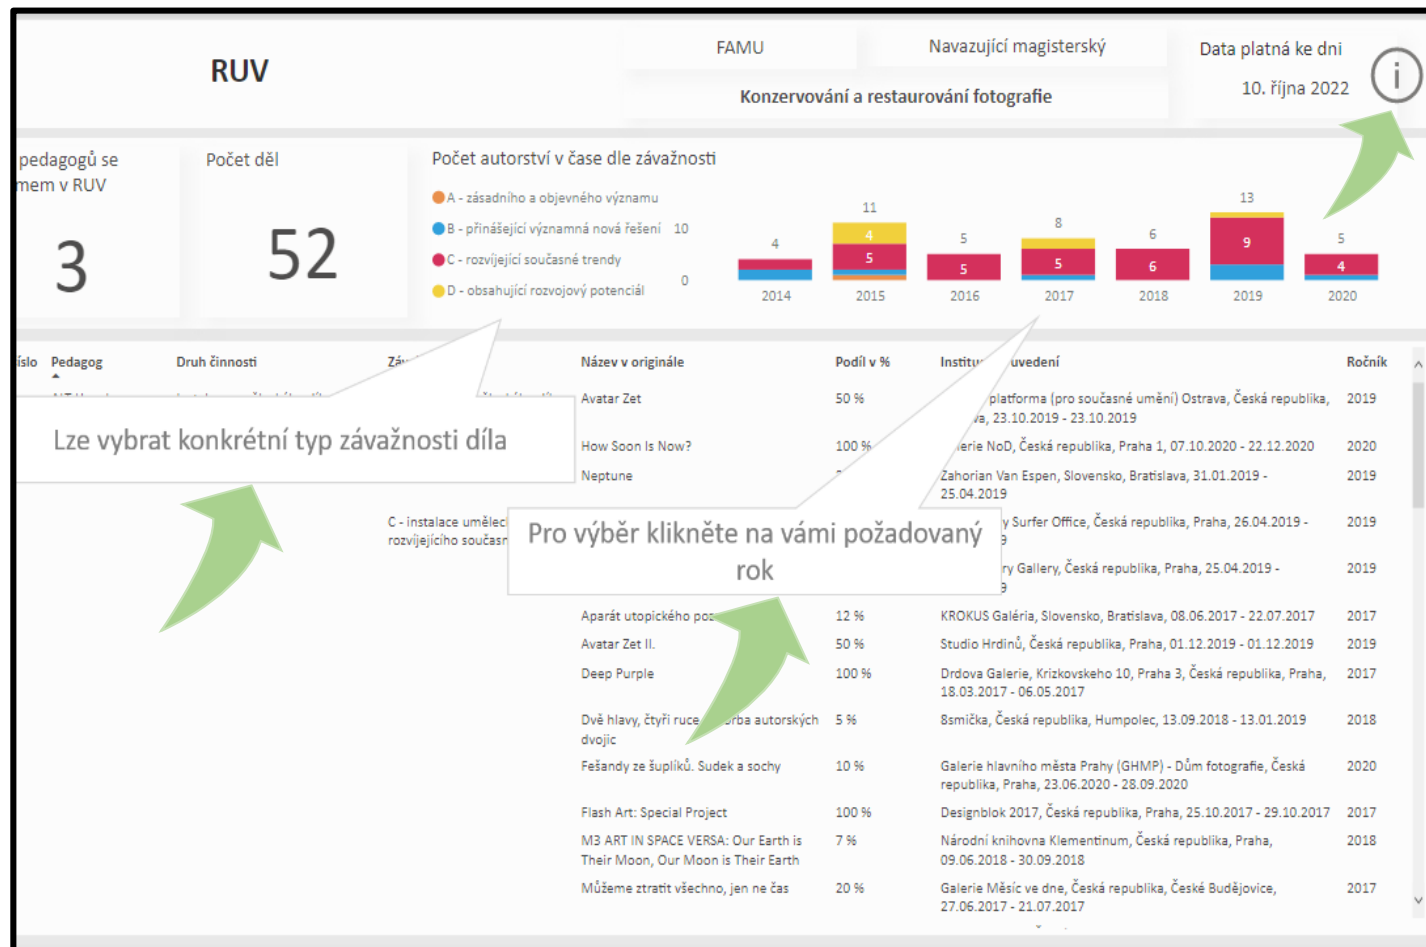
RUV

FAMU

Navazující magisterský

Data platná ke dni

10. října 2022

Konzervování a restaurování fotografie

pedagogů se mem v RUV

3

Počet děl

52

Počet autorství v čase dle závažnosti

A - zásadního a objevného významu
B - přinášející významná nová řešení
C - rozvíjející současné trendy
D - obsahující rozvojový potenciál

10
0

| 2014 | 2015 | 2016 | 2017 | 2018 | 2019 | 2020 |
|---|---|---|---|---|---|---|
| 4 | 11 | 5 | 8 | 6 | 13 | 5 |
|  | 4 |  |  |  |  |  |
|  | 5 | 5 | 5 | 6 | 9 | 4 |

íslo | Pedagog | Druh činnosti | Záv | Název v originále | Podíl v % | Institu uvedení | Ročník

Lze vybrat konkrétní typ závažnosti díla

Pro výběr klikněte na vámi požadovaný rok

C - instalace umělec rozvíjejícího současn

| Název v originále | Podíl v % | Institu uvedení | Ročník |
|---|---|---|---|
| Avatar Zet | 50 % | platforma (pro současné umění) Ostrava, Česká republika, va, 23.10.2019 - 23.10.2019 | 2019 |
| How Soon Is Now? | 100 % | erie NoD, Česká republika, Praha 1, 07.10.2020 - 22.12.2020 | 2020 |
| Neptune |  | Zahorian Van Espen, Slovensko, Bratislava, 31.01.2019 - 25.04.2019 | 2019 |
|  |  | y Surfer Office, Česká republika, Praha, 26.04.2019 - 9 | 2019 |
|  |  | ry Gallery, Česká republika, Praha, 25.04.2019 - 9 | 2019 |
| Aparát utopického po | 12 % | KROKUS Galéria, Slovensko, Bratislava, 08.06.2017 - 22.07.2017 | 2017 |
| Avatar Zet II. | 50 % | Studio Hrdinů, Česká republika, Praha, 01.12.2019 - 01.12.2019 | 2019 |
| Deep Purple | 100 % | Drdova Galerie, Krizkovskeho 10, Praha 3, Česká republika, Praha, 18.03.2017 - 06.05.2017 | 2017 |
| Dvě hlavy, čtyři ruce rba autorských dvojic | 5 % | 8smička, Česká republika, Humpolec, 13.09.2018 - 13.01.2019 | 2018 |
| Fešandy ze šupliků. Sudek a sochy | 10 % | Galerie hlavního města Prahy (GHMP) - Dům fotografie, Česká republika, Praha, 23.06.2020 - 28.09.2020 | 2020 |
| Flash Art: Special Project | 100 % | Designblok 2017, Česká republika, Praha, 25.10.2017 - 29.10.2017 | 2017 |
| M3 ART IN SPACE VERSA: Our Earth is Their Moon, Our Moon is Their Earth | 7 % | Národní knihovna Klementinum, Česká republika, Praha, 09.06.2018 - 30.09.2018 | 2018 |
| Můžeme ztratit všechno, jen ne čas | 20 % | Galerie Měsíc ve dne, Česká republika, České Budějovice, 27.06.2017 - 21.07.2017 | 2017 |